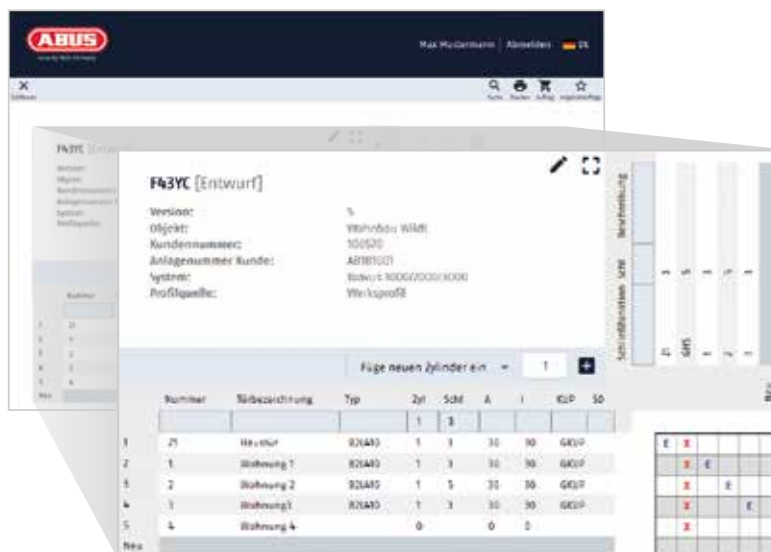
ABUS

Max Mustermann | Abmelden | DE

Schließen

Suche Drucken Auftrag Angebotsanfrage

F43YC [Entwurf]

Version: 5
Objekt: Wohnbau Wildt
Kundennummer: 100520
Anlagenummer Kunde: AB181001
System: Bravus 1000/2000/3000
Profilquelle: Werksprofil

Füge neuen Zylinder ein 1 +

| | Nummer | Türbezeichnung | Typ | Zyl | Schl | A | I | KLP | SO |
|---|---|---|---|---|---|---|---|---|---|
| | | | | 1 | 3 | | | | |
| 1 | 21 | Haustür | B2LA10 | 1 | 3 | 30 | 30 | GKUP | |
| 2 | 1 | Wohnung 1 | B2LA10 | 1 | 3 | 30 | 30 | GKUP | |
| 3 | 2 | Wohnung 2 | B2LA10 | 1 | 5 | 30 | 30 | GKUP | |
| 4 | 3 | Wohnung3 | B2LA10 | 1 | 3 | 30 | 30 | GKUP | |
| 5 | 4 | Wohnung 4 | | 0 | | 0 | 0 | | |
| Neu | | | | | | | | | |

Beschreibung
Schl
Schlüsselnummer
GHS

E X
X E
X E
X E
X